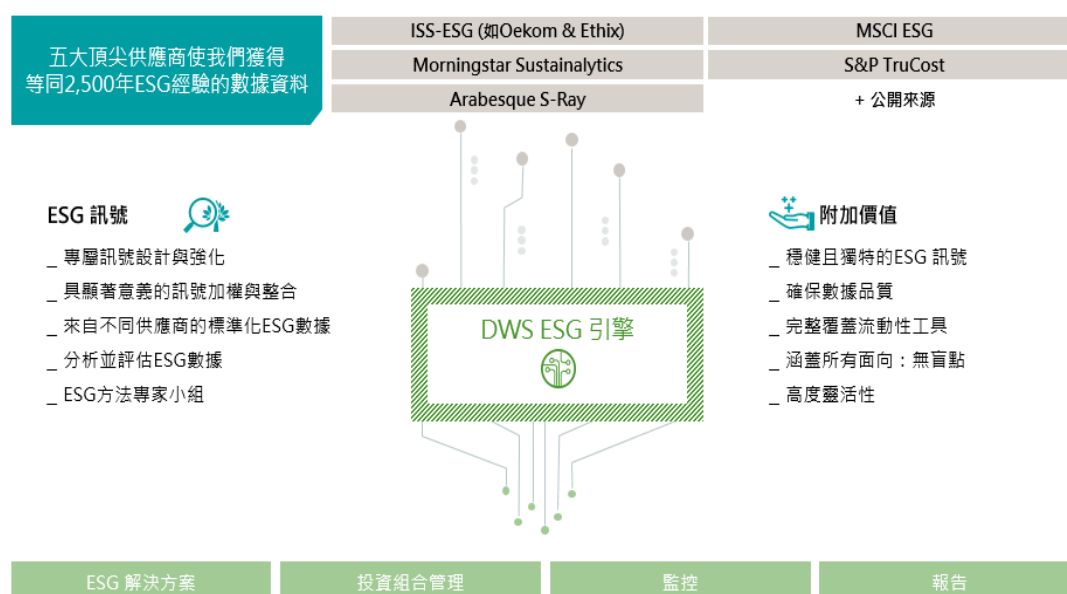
五大頂尖供應商使我們獲得等同2,500年ESG經驗的數據資料

ISS-ESG (如Oekom & Ethix)

MSCI ESG

Morningstar Sustainalytics

S&P TruCost

Arabesque S-Ray

+ 公開來源

ESG 訊號

_ 專屬訊號設計與強化
_ 具顯著意義的訊號加權與整合
_ 來自不同供應商的標準化ESG數據
_ 分析並評估ESG數據
_ ESG方法專家小組

DWS ESG 引擎

附加價值

_ 穩健且獨特的ESG 訊號
_ 確保數據品質
_ 完整覆蓋流動性工具
_ 涵蓋所有面向：無盲點
_ 高度靈活性

ESG 解決方案

投資組合管理

監控

報告